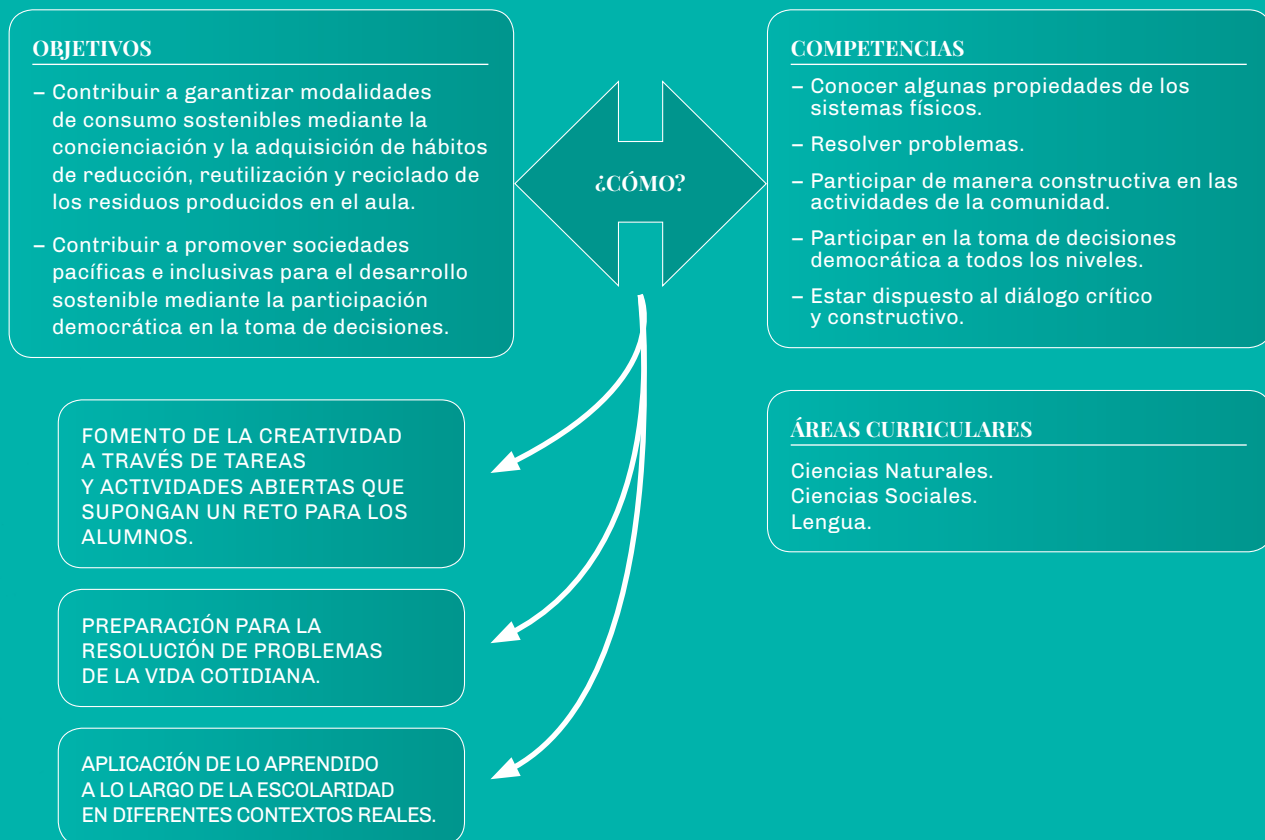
OBJETIVOS

– Contribuir a garantizar modalidades de consumo sostenibles mediante la concienciación y la adquisición de hábitos de reducción, reutilización y reciclado de los residuos producidos en el aula.

– Contribuir a promover sociedades pacíficas e inclusivas para el desarrollo sostenible mediante la participación democrática en la toma de decisiones.

¿CÓMO?

COMPETENCIAS

– Conocer algunas propiedades de los sistemas físicos.

– Resolver problemas.

– Participar de manera constructiva en las actividades de la comunidad.

– Participar en la toma de decisiones democrática a todos los niveles.

– Estar dispuesto al diálogo crítico y constructivo.

FOMENTO DE LA CREATIVIDAD A TRAVÉS DE TAREAS Y ACTIVIDADES ABIERTAS QUE SUPONGAN UN RETO PARA LOS ALUMNOS.

ÁREAS CURRICULARES

Ciencias Naturales.
Ciencias Sociales.
Lengua.

PREPARACIÓN PARA LA RESOLUCIÓN DE PROBLEMAS DE LA VIDA COTIDIANA.

APLICACIÓN DE LO APRENDIDO A LO LARGO DE LA ESCOLARIDAD EN DIFERENTES CONTEXTOS REALES.